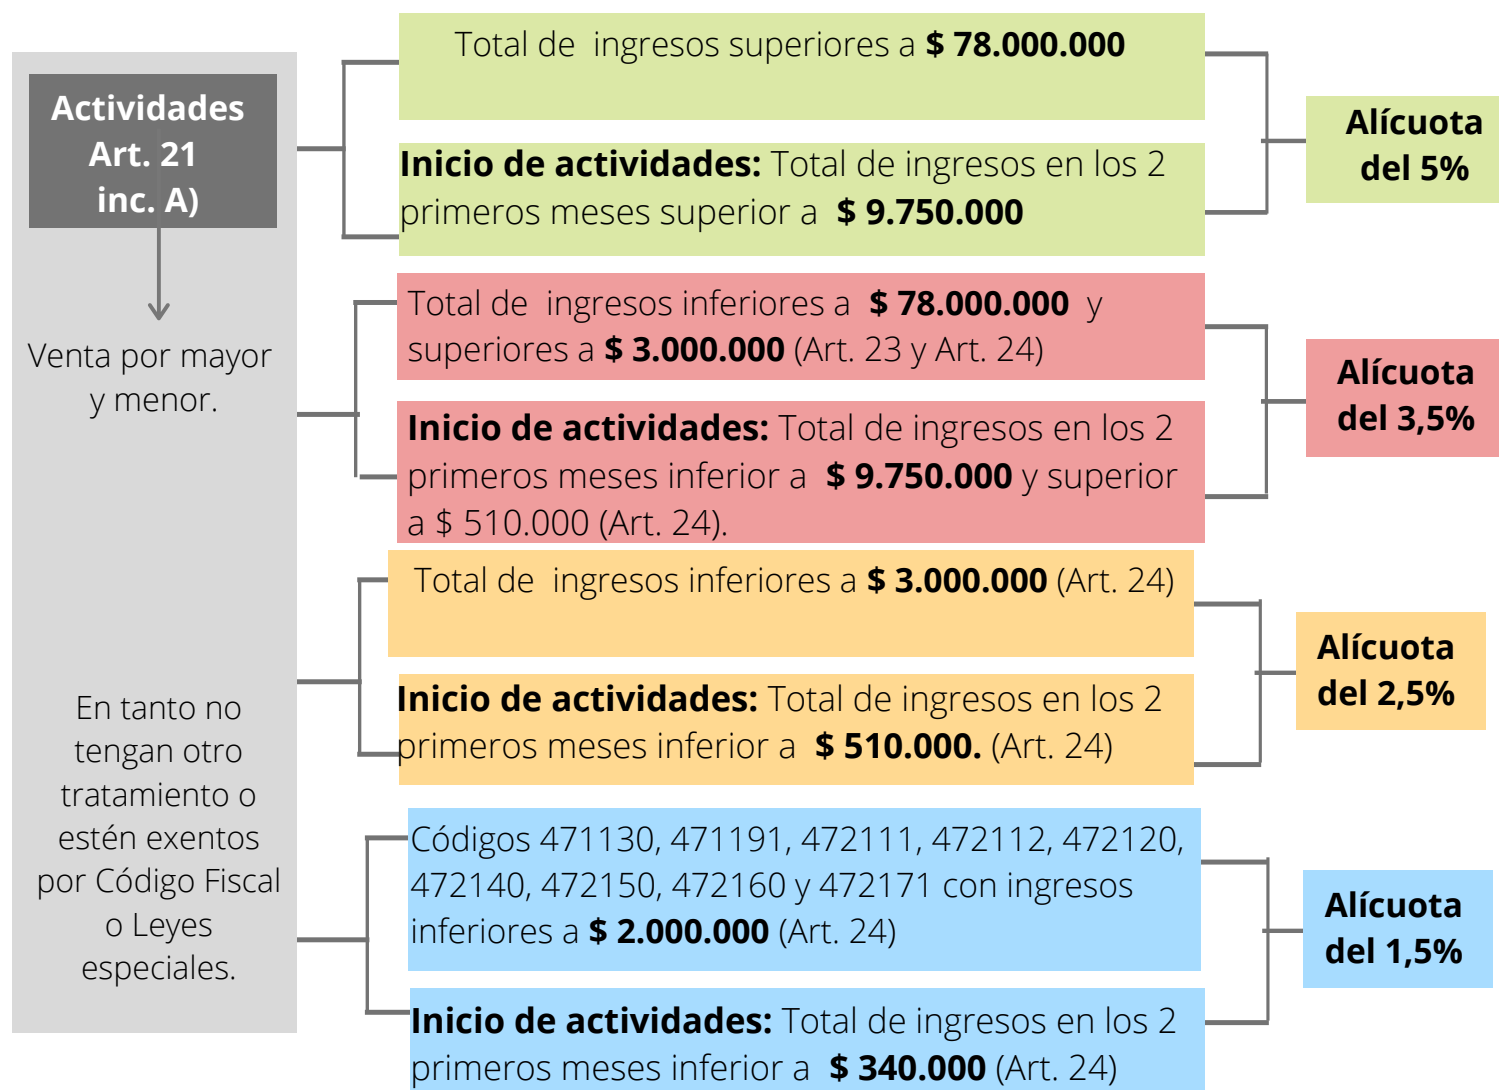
Actividades Art. 21 inc. A)

Venta por mayor y menor.

En tanto no tengan otro tratamiento o estén exentos por Código Fiscal o Leyes especiales.

Total de ingresos superiores a **$ 78.000.000**

**Inicio de actividades:** Total de ingresos en los 2 primeros meses superior a **$ 9.750.000**

Alícuota del 5%

Total de ingresos inferiores a **$ 78.000.000** y superiores a **$ 3.000.000** (Art. 23 y Art. 24)

**Inicio de actividades:** Total de ingresos en los 2 primeros meses inferior a **$ 9.750.000** y superior a $ 510.000 (Art. 24).

Alícuota del 3,5%

Total de ingresos inferiores a **$ 3.000.000** (Art. 24)

**Inicio de actividades:** Total de ingresos en los 2 primeros meses inferior a **$ 510.000.** (Art. 24)

Alícuota del 2,5%

Códigos 471130, 471191, 472111, 472112, 472120, 472140, 472150, 472160 y 472171 con ingresos inferiores a **$ 2.000.000** (Art. 24)

**Inicio de actividades:** Total de ingresos en los 2 primeros meses inferior a **$ 340.000** (Art. 24)

Alícuota del 1,5%